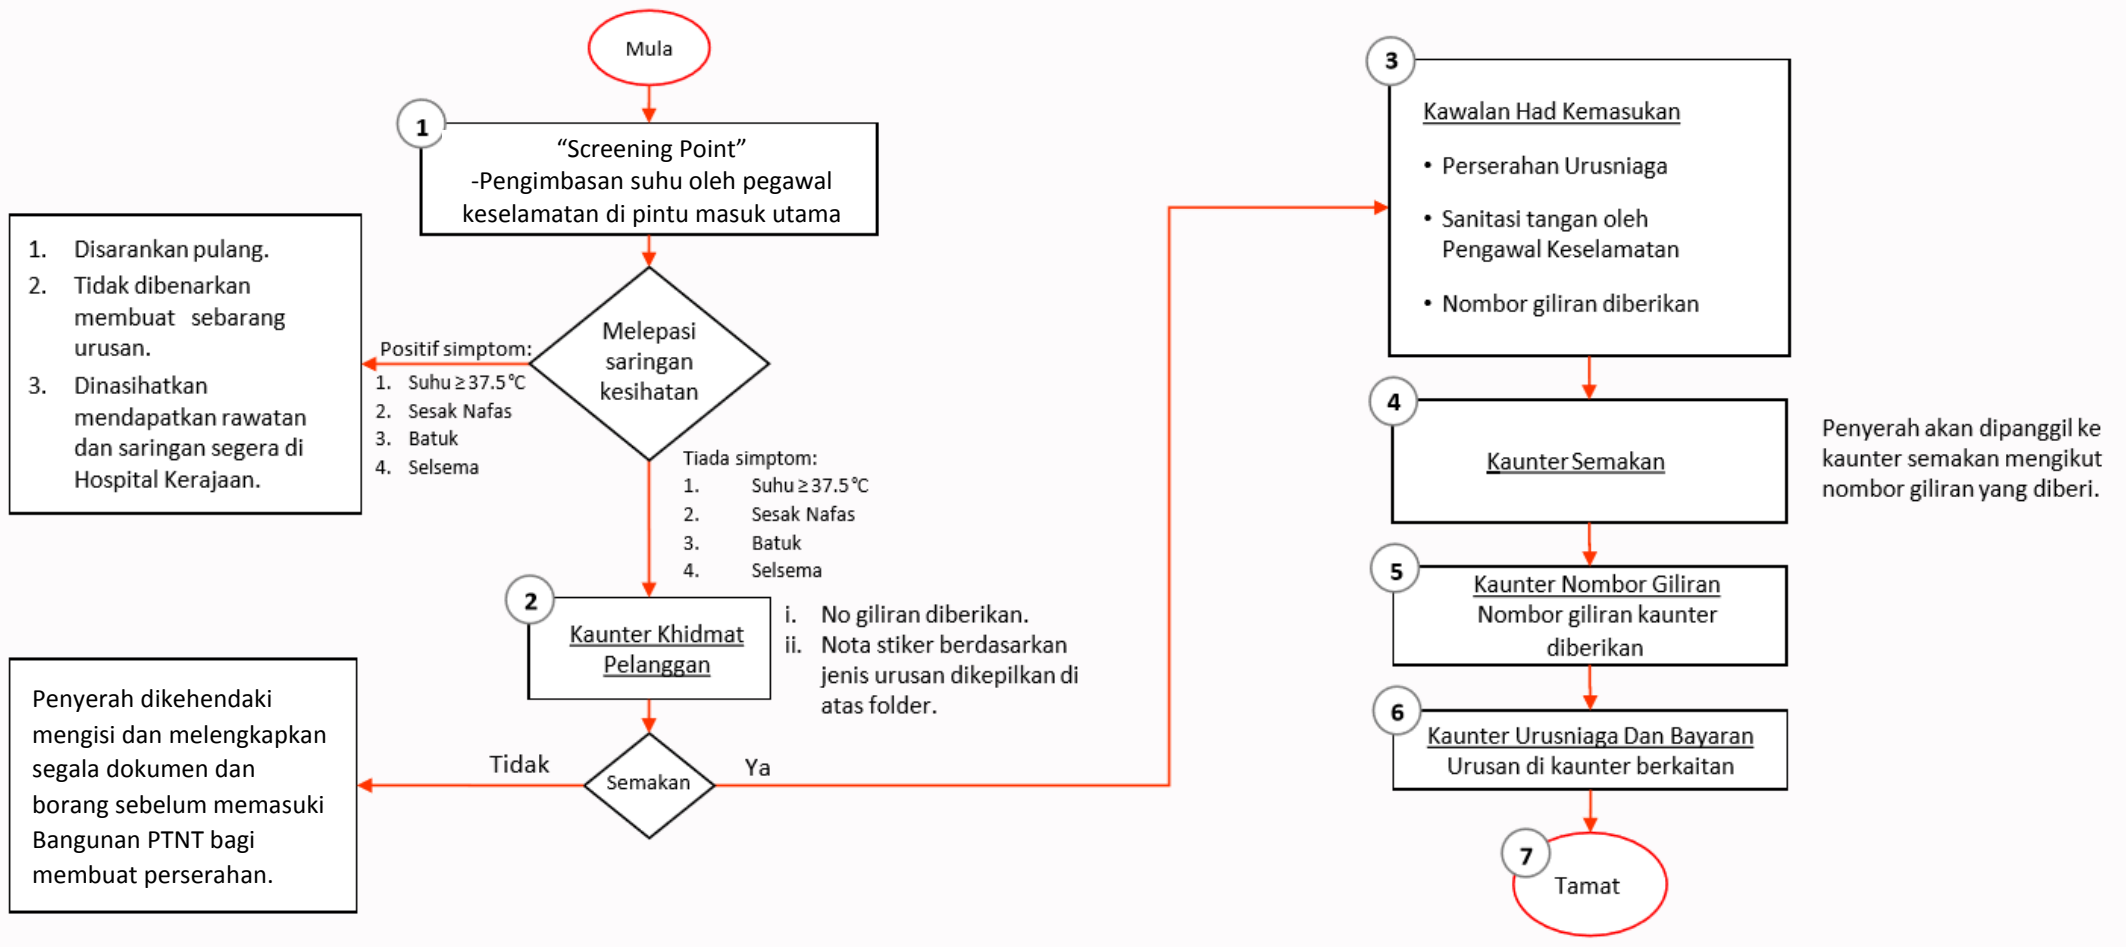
Mula

1

"Screening Point"
-Pengimbasan suhu oleh pegawal keselamatan di pintu masuk utama

1. Disarankan pulang.
2. Tidak dibenarkan membuat sebarang urusan.
3. Dinasihatkan mendapatkan rawatan dan saringan segera di Hospital Kerajaan.

Positif simptom:
1. Suhu $\geq 37.5$°C
2. Sesak Nafas
3. Batuk
4. Selsema

Melepasi saringan kesihatan

Tiada simptom:
1. Suhu $\geq 37.5$°C
2. Sesak Nafas
3. Batuk
4. Selsema

2

Kaunter Khidmat Pelanggan

i. No giliran diberikan.
ii. Nota stiker berdasarkan jenis urusan dikepilkan di atas folder.

Penyerah dikehendaki mengisi dan melengkapkan segala dokumen dan borang sebelum memasuki Bangunan PTNT bagi membuat perserahan.

Tidak

Semakan

Ya

3

Kawalan Had Kemasukan
• Perserahan Urusniaga
• Sanitasi tangan oleh Pengawal Keselamatan
• Nombor giliran diberikan

4

Kaunter Semakan

Penyerah akan dipanggil ke kaunter semakan mengikut nombor giliran yang diberi.

5

Kaunter Nombor Giliran
Nombor giliran kaunter diberikan

6

Kaunter Urusniaga Dan Bayaran
Urusan di kaunter berkaitan

7

Tamat